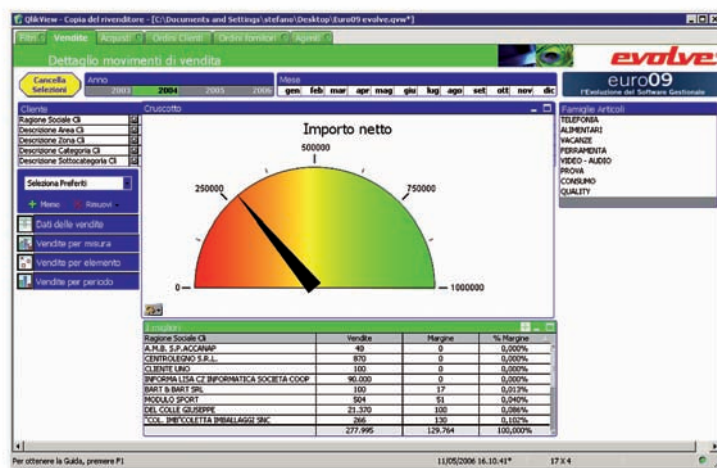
QlikView - Copia del rivenditore - [C:\Documents and Settings\stefano\Desktop\Euro09 evolve.qvw*]

Filtri | Vendite | Acquisti | Ordini Clienti | Ordini fornitori | Agenti

Dettaglio movimenti di vendita

evolve

Cancella Selezioni

Anno
2003 | 2004 | 2005 | 2006

Mese
gen | feb | mar | apr | mag | giu | lug | ago | set | ott | nov | dic

euro09
l'Evoluzione del Software Gestionale

Cliente
Ragione Sociale Cli
Descrizione Area Cli
Descrizione Zona Cli
Descrizione Categoria Cli
Descrizione Sottocategoria Cli

Seleziona Preferiti
Memo | Rimuovi

Dati delle vendite
Vendite per misura
Vendite per elemento
Vendite per periodo

Cruscotto

Importo netto

500000
250000
750000
0
1000000

Famiglie Articoli
TELEFONIA
ALIMENTARI
VACANZE
FERRAMENTA
VIDEO - AUDIO
PROVA
CONSUMO
QUALITY

Emulten

| Ragione Sociale Cli | Vendite | Margine | % Margine |
|---|---|---|---|
| A.M.B. S.P.ACCANAP | 49 | 0 | 0,000% |
| CENTROLEGNO S.R.L. | 870 | 0 | 0,000% |
| CLIENTE UNO | 100 | 0 | 0,000% |
| INFORMA LISA CZ INFORMATICA SOCIETA COOP | 90.000 | 0 | 0,000% |
| BART & BART SRL | 100 | 17 | 0,013% |
| MODULO SPORT | 504 | 51 | 0,040% |
| DEL COLLE GIUSEPPE | 21.370 | 100 | 0,086% |
| "COL. IMB"COLETTA IMBALLAGGI SNC | 266 | 130 | 0,102% |
| | 277.995 | 129.764 | 100,000% |

Per ottenere la Guida, premere F1 | 11/05/2006 16.10.41* | 17 X 4